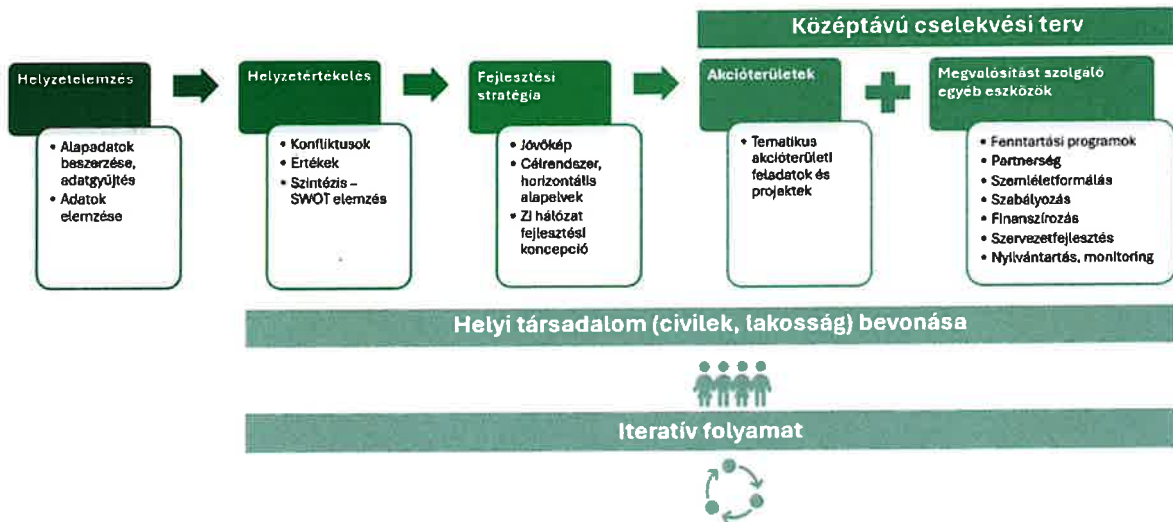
Középtávú cselekvési terv

Helyzetelemzés

- Alapadatok beszerzése, adatgyűjtés
- Adatok elemzése

Helyzetértékelés

- Konfliktusok
- Értékek
- Szintézis – SWOT elemzés

Fejlesztési stratégia

- Jövőkép
- Célrendszer, horizontális alapelvek
- ZI hálózat fejlesztési koncepció

Akcióterületek

- Tematikus akcióterületi feladatok és projektek

Megvalósítást szolgáló egyéb eszközök

- Fenntartási programok
- Partnerség
- Szemléletformálás
- Szabályozás
- Finanszírozás
- Szervezetfejlesztés
- Nyilvántartás, monitoring

Helyi társadalom (civilek, lakosság) bevonása

Iteratív folyamat